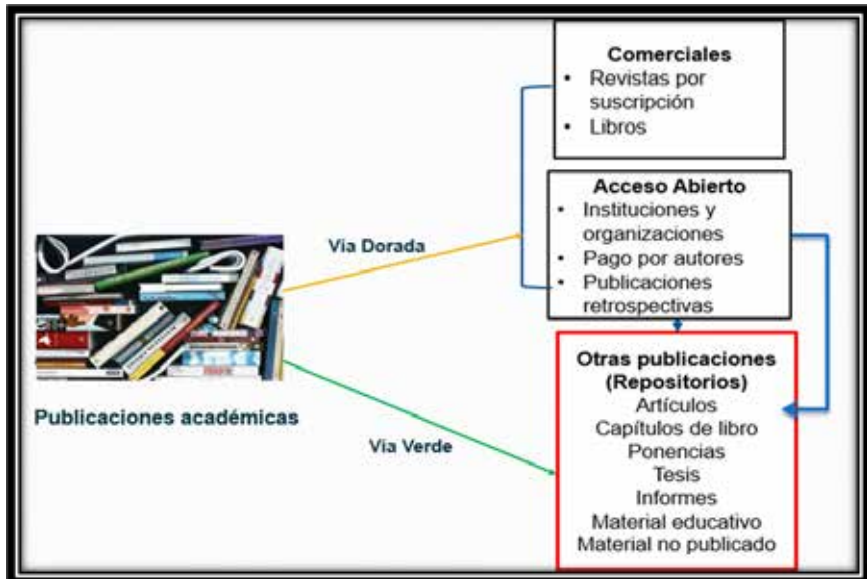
Publicaciones académicas

Vía Dorada

Vía Verde

**Comerciales**
- Revistas por suscripción
- Libros

**Acceso Abierto**
- Instituciones y organizaciones
- Pago por autores
- Publicaciones retrospectivas

**Otras publicaciones (Repositorios)**
Artículos
Capítulos de libro
Ponencias
Tesis
Informes
Material educativo
Material no publicado